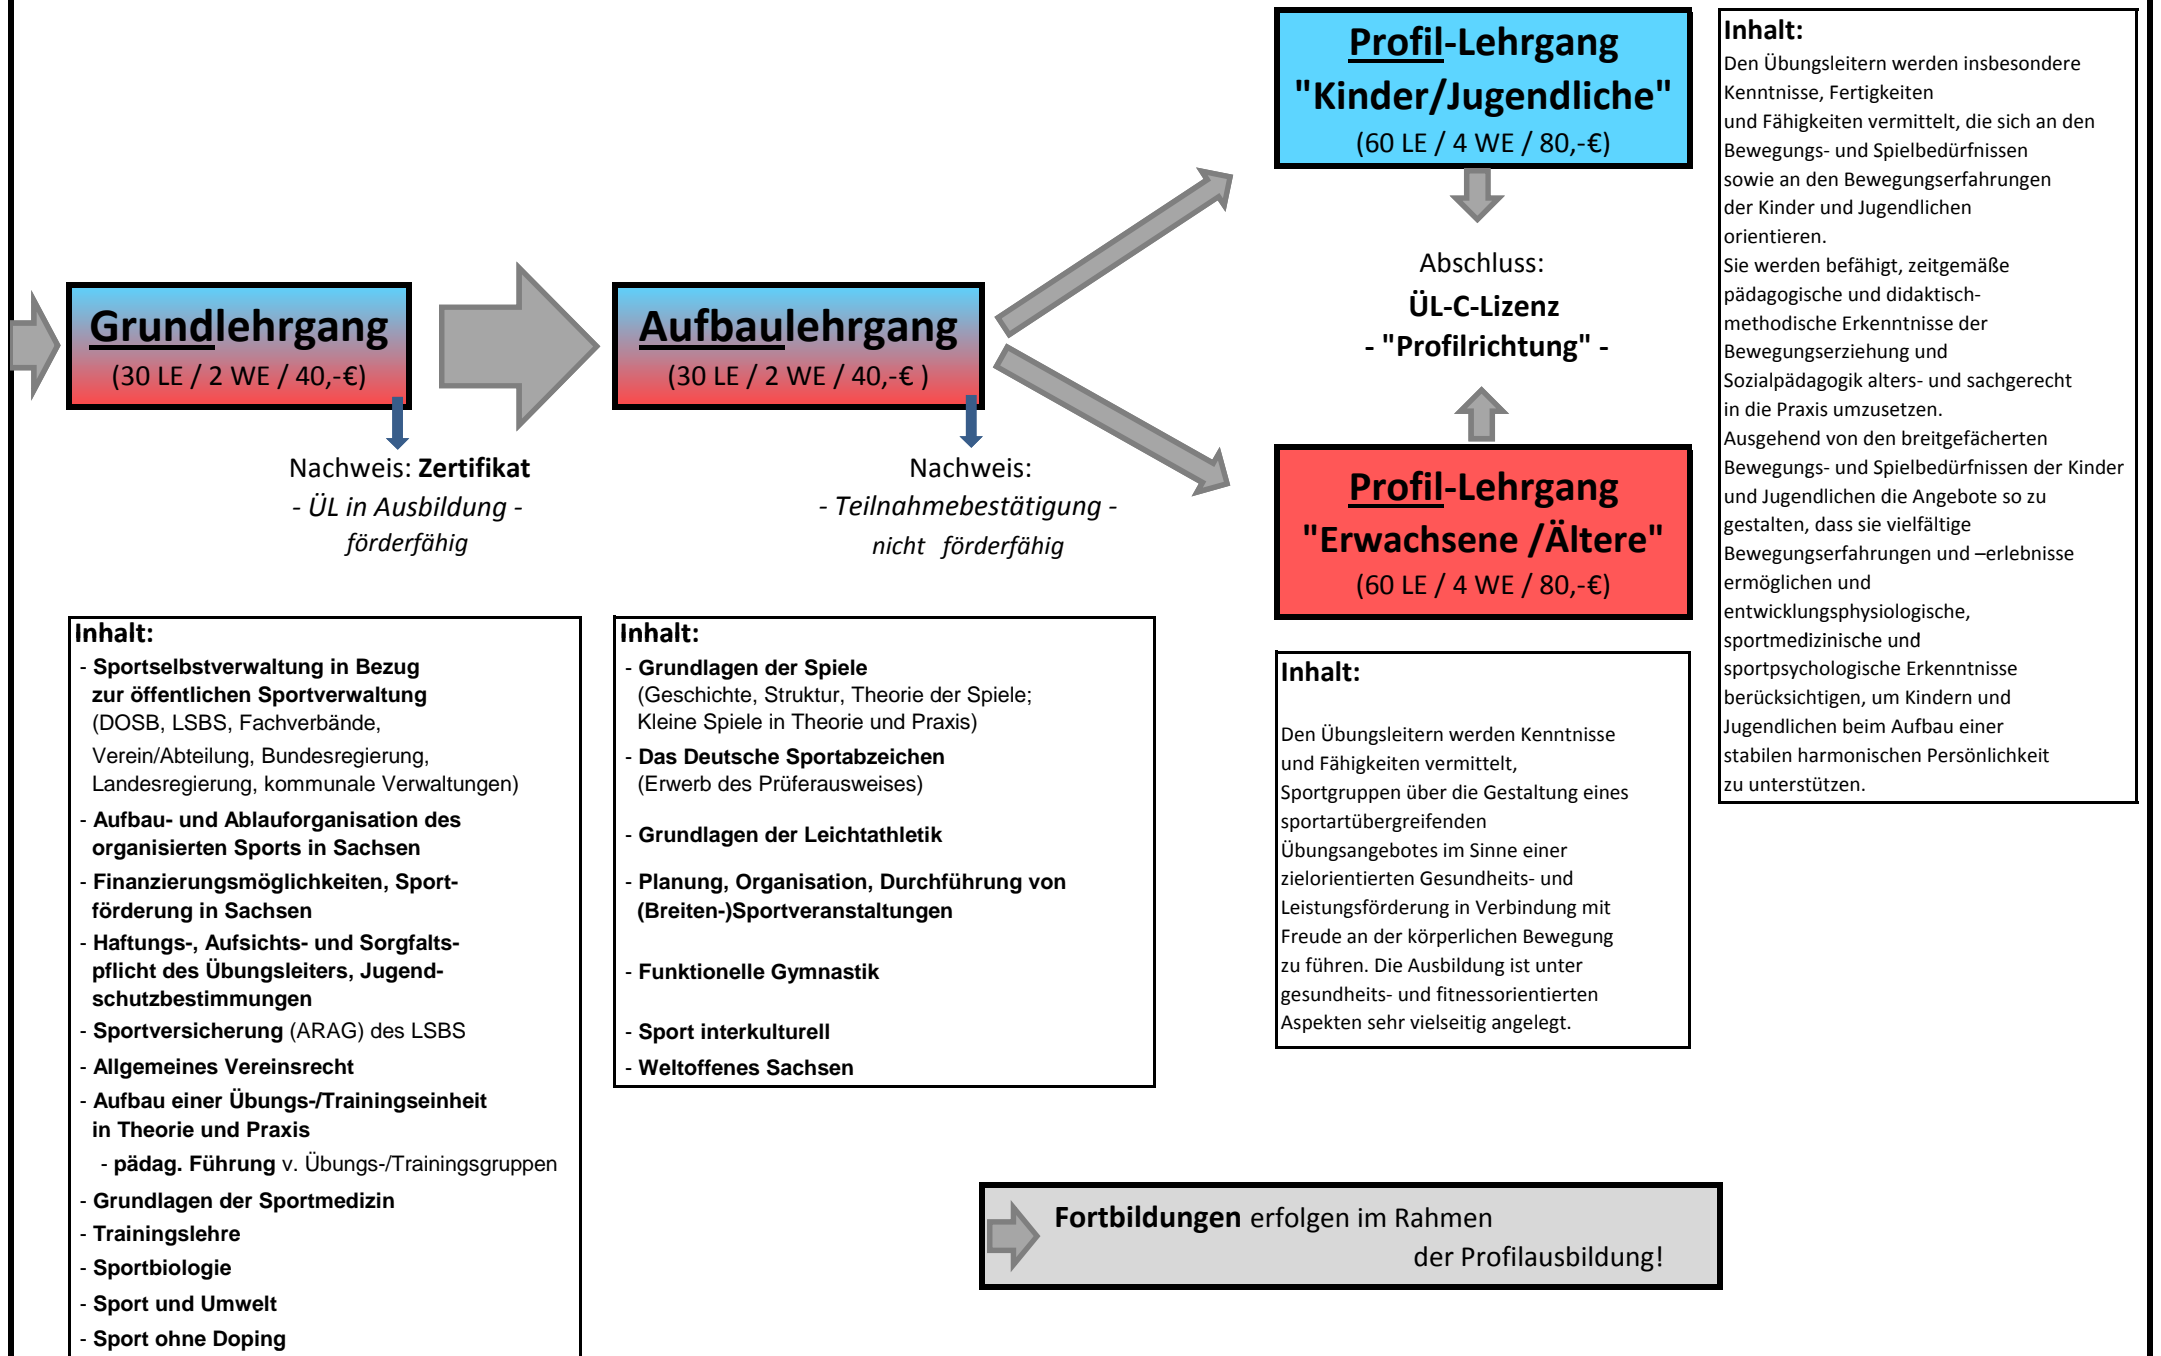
Profil-Lehrgang
"Kinder/Jugendliche"
(60 LE / 4 WE / 80,-€)

Inhalt:
Den Übungsleitern werden insbesondere Kenntnisse, Fertigkeiten und Fähigkeiten vermittelt, die sich an den Bewegungs- und Spielbedürfnissen sowie an den Bewegungserfahrungen der Kinder und Jugendlichen orientieren.
Sie werden befähigt, zeitgemäße pädagogische und didaktisch-methodische Erkenntnisse der Bewegungserziehung und Sozialpädagogik alters- und sachgerecht in die Praxis umzusetzen.
Ausgehend von den breitgefächerten Bewegungs- und Spielbedürfnissen der Kinder und Jugendlichen die Angebote so zu gestalten, dass sie vielfältige Bewegungserfahrungen und –erlebnisse ermöglichen und entwicklungsphysiologische, sportmedizinische und sportpsychologische Erkenntnisse berücksichtigen, um Kindern und Jugendlichen beim Aufbau einer stabilen harmonischen Persönlichkeit zu unterstützen.

Grundlehrgang
(30 LE / 2 WE / 40,-€)

Aufbaulehrgang
(30 LE / 2 WE / 40,-€ )

Abschluss:
ÜL-C-Lizenz
- "Profilrichtung" -

Nachweis: Zertifikat
- ÜL in Ausbildung -
förderfähig

Nachweis:
- Teilnahmebestätigung -
nicht förderfähig

Profil-Lehrgang
"Erwachsene /Ältere"
(60 LE / 4 WE / 80,-€)

Inhalt:
- Sportselbstverwaltung in Bezug zur öffentlichen Sportverwaltung (DOSB, LSBS, Fachverbände, Verein/Abteilung, Bundesregierung, Landesregierung, kommunale Verwaltungen)
- Aufbau- und Ablauforganisation des organisierten Sports in Sachsen
- Finanzierungsmöglichkeiten, Sportförderung in Sachsen
- Haftungs-, Aufsichts- und Sorgfaltspflicht des Übungsleiters, Jugendschutzbestimmungen
- Sportversicherung (ARAG) des LSBS
- Allgemeines Vereinsrecht
- Aufbau einer Übungs-/Trainingseinheit in Theorie und Praxis
- pädag. Führung v. Übungs-/Trainingsgruppen
- Grundlagen der Sportmedizin
- Trainingslehre
- Sportbiologie
- Sport und Umwelt
- Sport ohne Doping

Inhalt:
- Grundlagen der Spiele (Geschichte, Struktur, Theorie der Spiele; Kleine Spiele in Theorie und Praxis)
- Das Deutsche Sportabzeichen (Erwerb des Prüferausweises)
- Grundlagen der Leichtathletik
- Planung, Organisation, Durchführung von (Breiten-)Sportveranstaltungen
- Funktionelle Gymnastik
- Sport interkulturell
- Weltoffenes Sachsen

Inhalt:
Den Übungsleitern werden Kenntnisse und Fähigkeiten vermittelt, Sportgruppen über die Gestaltung eines sportartübergreifenden Übungsangebotes im Sinne einer zielorientierten Gesundheits- und Leistungsförderung in Verbindung mit Freude an der körperlichen Bewegung zu führen. Die Ausbildung ist unter gesundheits- und fitnessorientierten Aspekten sehr vielseitig angelegt.

Fortbildungen erfolgen im Rahmen der Profilausbildung!